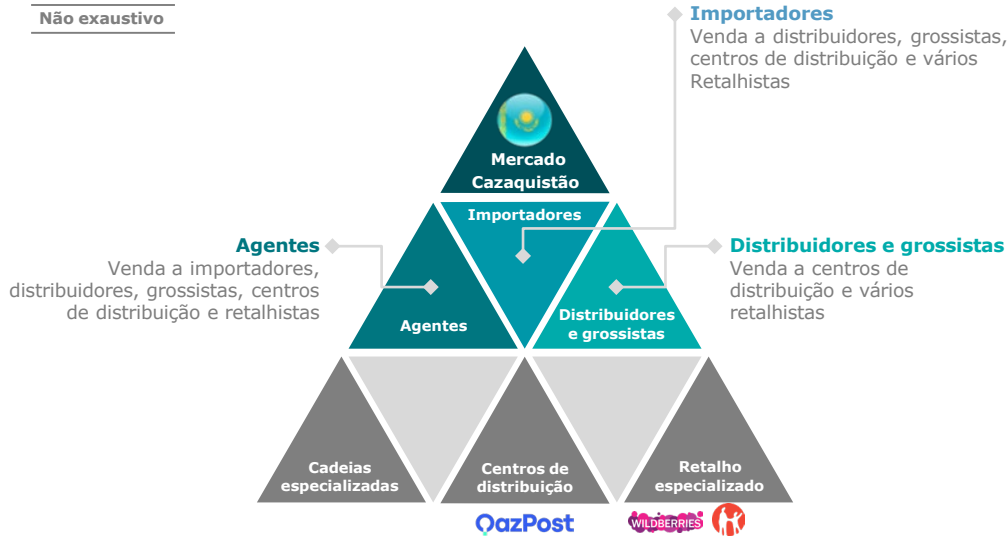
Não exaustivo

Importadores
Venda a distribuidores, grossistas, centros de distribuição e vários Retalhistas

Mercado Cazaquistão

Importadores

Agentes
Venda a importadores, distribuidores, grossistas, centros de distribuição e retalhistas

Distribuidores e grossistas
Venda a centros de distribuição e vários retalhistas

Agentes

Distribuidores e grossistas

Cadeias especializadas

Centros de distribuição

Retalho especializado

QazPost

WILDBERRIES